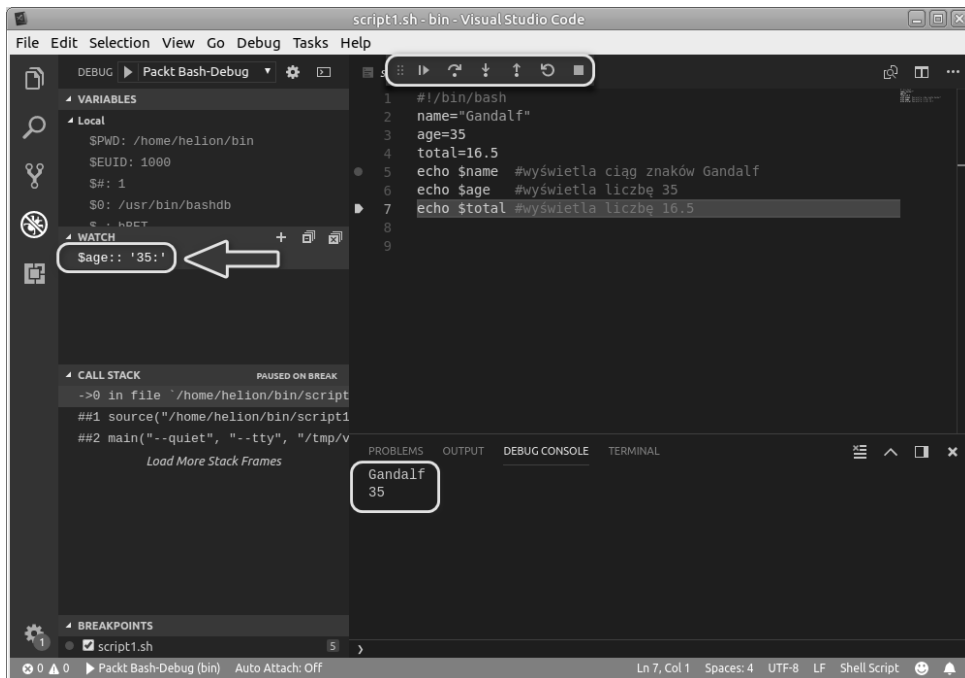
script1.sh - bin - Visual Studio Code

File Edit Selection View Go Debug Tasks Help

DEBUG ▶ Packt Bash-Debug

VARIABLES
Local
$PWD: /home/helion/bin
$EUID: 1000
$#: 1
$0: /usr/bin/bashdb
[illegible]

WATCH
$age:: '35:'

CALL STACK PAUSED ON BREAK
->0 in file `/home/helion/bin/script
##1 source("/home/helion/bin/script1
##2 main("--quiet", "--tty", "/tmp/v
Load More Stack Frames

BREAKPOINTS
script1.sh 5

1 #!/bin/bash
2 name="Gandalf"
3 age=35
4 total=16.5
5 echo $name #wyświetla ciąg znaków Gandalf
6 echo $age #wyświetla liczbę 35
7 echo $total #wyświetla liczbę 16.5
8
9

PROBLEMS OUTPUT DEBUG CONSOLE TERMINAL

Gandalf
35

⊗ 0 ⚠ 0 ▶ Packt Bash-Debug (bin) Auto Attach: Off Ln 7, Col 1 Spaces: 4 UTF-8 LF Shell Script